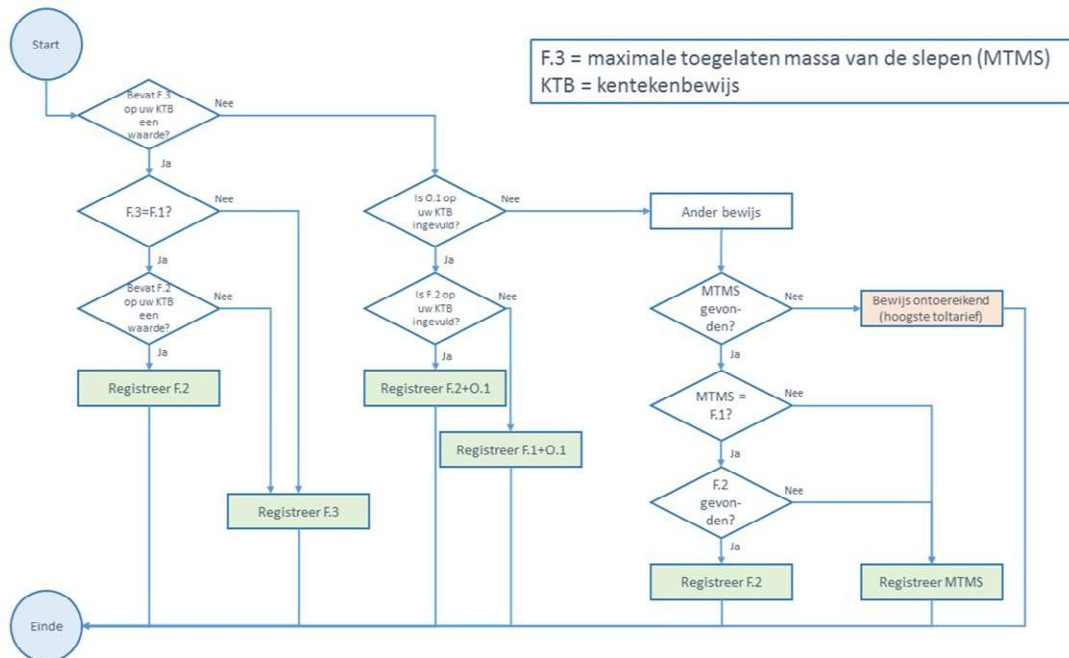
Start

F.3 = maximale toegelaten massa van de slepen (MTMS)
KTB = kentekenbewijs

Bevat F.3 op uw KTB een waarde?

Nee

Ja

F.3=F.1?

Nee

Ja

Bevat F.2 op uw KTB een waarde?

Nee

Ja

Registreer F.2

Registreer F.3

Is O.1 op uw KTB ingevuld?

Nee

Ja

Is F.2 op uw KTB ingevuld?

Nee

Ja

Registreer F.2+O.1

Registreer F.1+O.1

Ander bewijs

MTMS gevonden?

Nee

Bewijs ontoereikend (hoogste toltarief)

Ja

MTMS = F.1?

Nee

Ja

F.2 gevonden?

Nee

Ja

Registreer F.2

Registreer MTMS

Einde